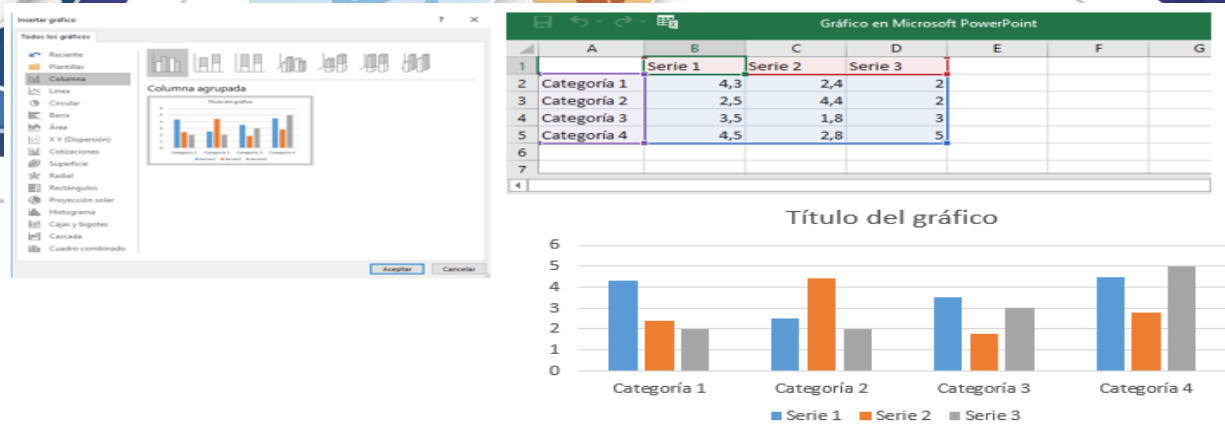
Insertar gráfico ? ×

Todos los gráficos

Reciente
Plantillas
Columna
Línea
Circular
Barra
Área
X Y (Dispersión)
Cotizaciones
Superficie
Radial
Rectángulos
Proyección solar
Histograma
Cajas y bigotes
Cascada
Cuadro combinado

Columna agrupada

Título del gráfico

Aceptar Cancelar

Gráfico en Microsoft PowerPoint

| | A | B | C | D | E | F | G |
|---|---|---|---|---|---|---|---|
| 1 | | Serie 1 | Serie 2 | Serie 3 | | | |
| 2 | Categoría 1 | 4,3 | 2,4 | 2 | | | |
| 3 | Categoría 2 | 2,5 | 4,4 | 2 | | | |
| 4 | Categoría 3 | 3,5 | 1,8 | 3 | | | |
| 5 | Categoría 4 | 4,5 | 2,8 | 5 | | | |
| 6 | | | | | | | |
| 7 | | | | | | | |

Título del gráfico

6
5
4
3
2
1
0

Categoría 1 Categoría 2 Categoría 3 Categoría 4

Serie 1 Serie 2 Serie 3